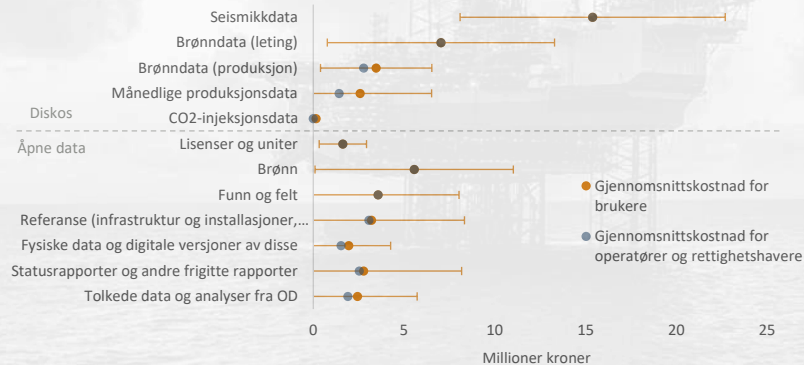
Seismikkdata
Brønndata (leting)
Brønndata (produksjon)
Månedlige produksjonsdata
Diskos
CO2-injeksjonsdata
Åpne data
Lisenser og uniter
Brønn
Funn og felt
Referanse (infrastruktur og installasjoner,...
Fysiske data og digitale versjoner av disse
Statusrapporter og andre frigitte rapporter
Tolkede data og analyser fra OD

Gjennomsnittskostnad for brukere

Gjennomsnittskostnad for operatører og rettighetshavere

0
5
10
15
20
25
Millioner kroner